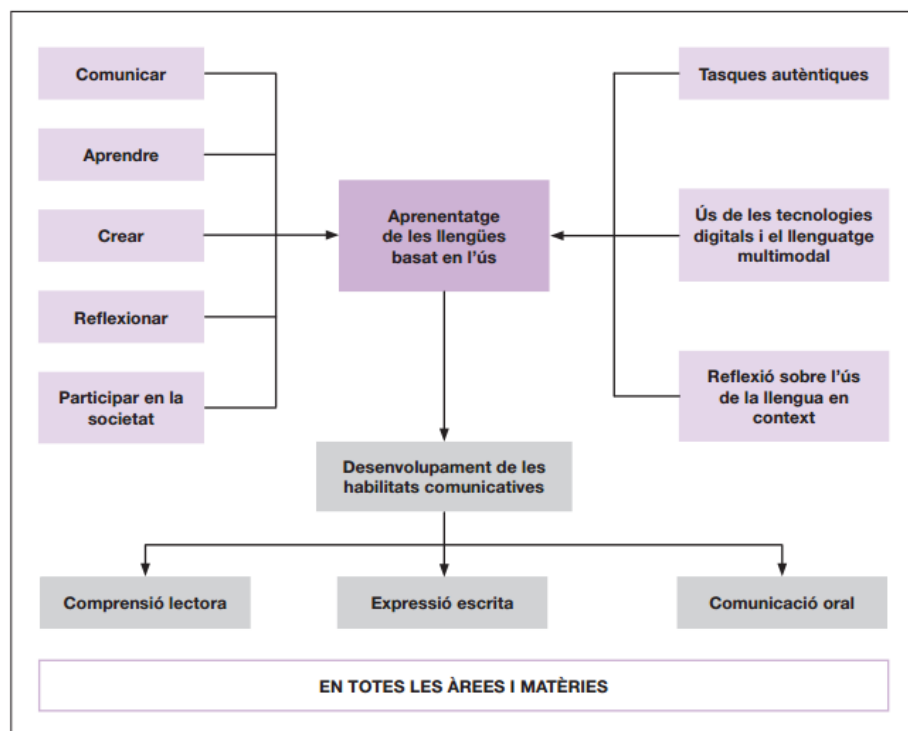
Comunicar

Aprendre

Crear

Reflexionar

Participar en la societat

Aprenentatge de les llengües basat en l'ús

Tasques autèntiques

Ús de les tecnologies digitals i el llenguatge multimodal

Reflexió sobre l'ús de la llengua en context

Desenvolupament de les habilitats comunicatives

Comprensió lectora

Expressió escrita

Comunicació oral

EN TOTES LES ÀREES I MATÈRIES